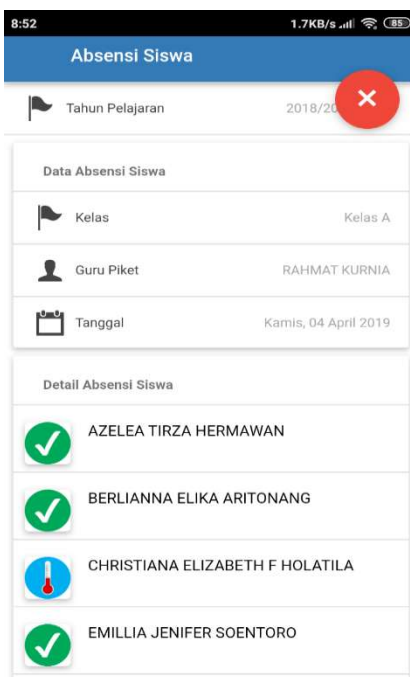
8:52
1.7KB/s 85

Absensi Siswa

Tahun Pelajaran 2018/20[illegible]

Data Absensi Siswa

Kelas Kelas A

Guru Piket RAHMAT KURNIA

Tanggal Kamis, 04 April 2019

Detail Absensi Siswa

AZELEA TIRZA HERMAWAN

BERLIANNA ELIKA ARITONANG

CHRISTIANA ELIZABETH F HOLATILA

EMILLIA JENIFER SOENTORO